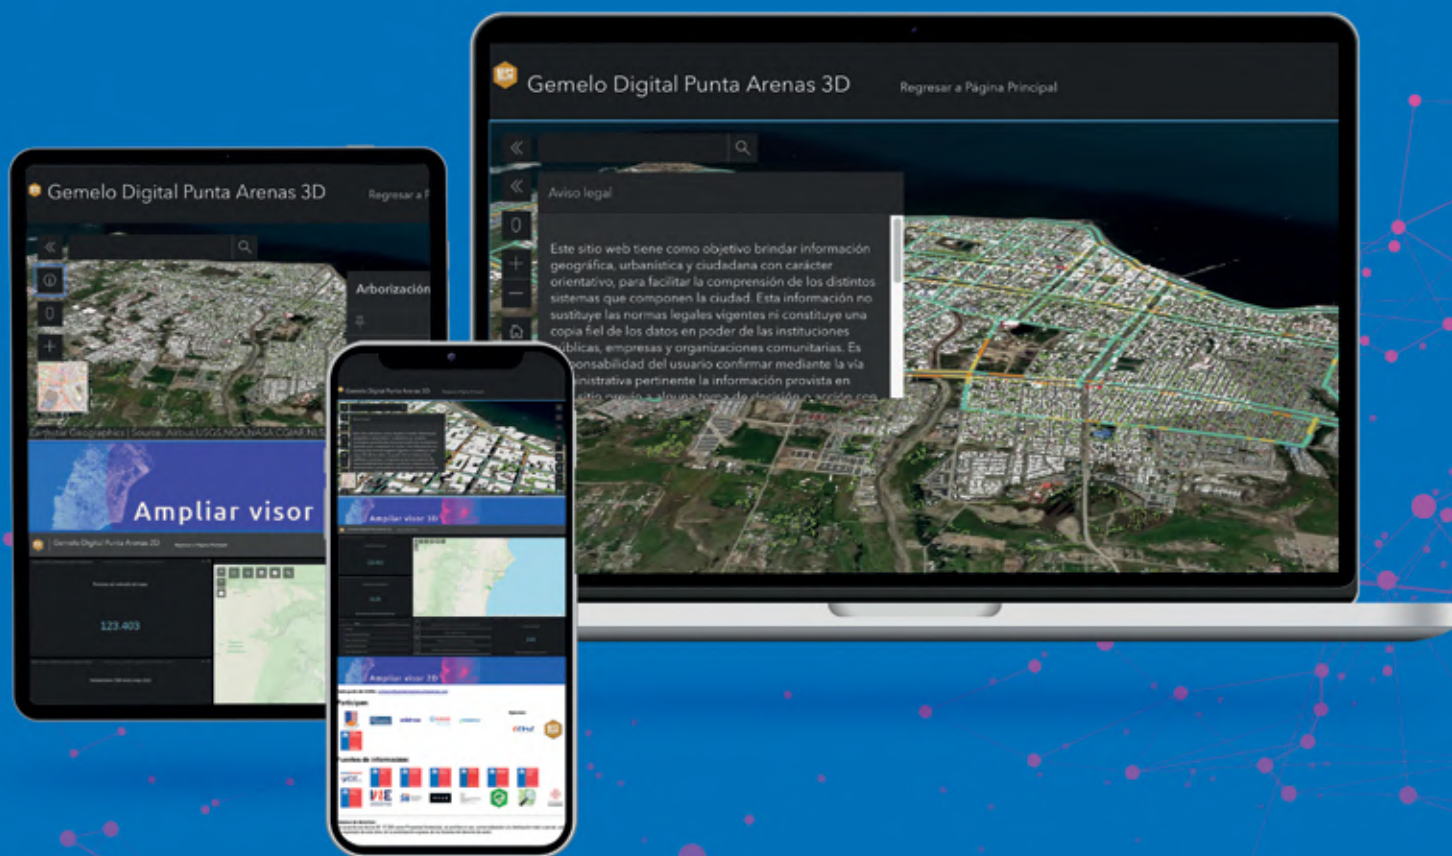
Gemelo Digital Punta Arenas 3D

Regresar a Página Principal

Aviso legal

Este sitio web tiene como objetivo brindar información geográfica, urbanística y ciudadana con carácter orientativo, para facilitar la comprensión de los distintos sistemas que componen la ciudad. Esta información no sustituye las normas legales vigentes ni constituye una copia fiel de los datos en poder de las instituciones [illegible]úblicas, empresas y organizaciones comunitarias. Es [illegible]ponsabilidad del usuario confirmar mediante la vía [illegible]inistrativa pertinente la información provista en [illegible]

Gemelo Digital Punta Arenas 3D

Regresar a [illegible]

Arborización

Cartothai Geographics | Source: Airbus, USGS, NGA, NASA, CGIAR, NLS

Ampliar visor

Gemelo Digital Punta Arenas 3D

123.403

Ampliar visor 3D

Ampliar visor 3D

Participan

Fuentes de información